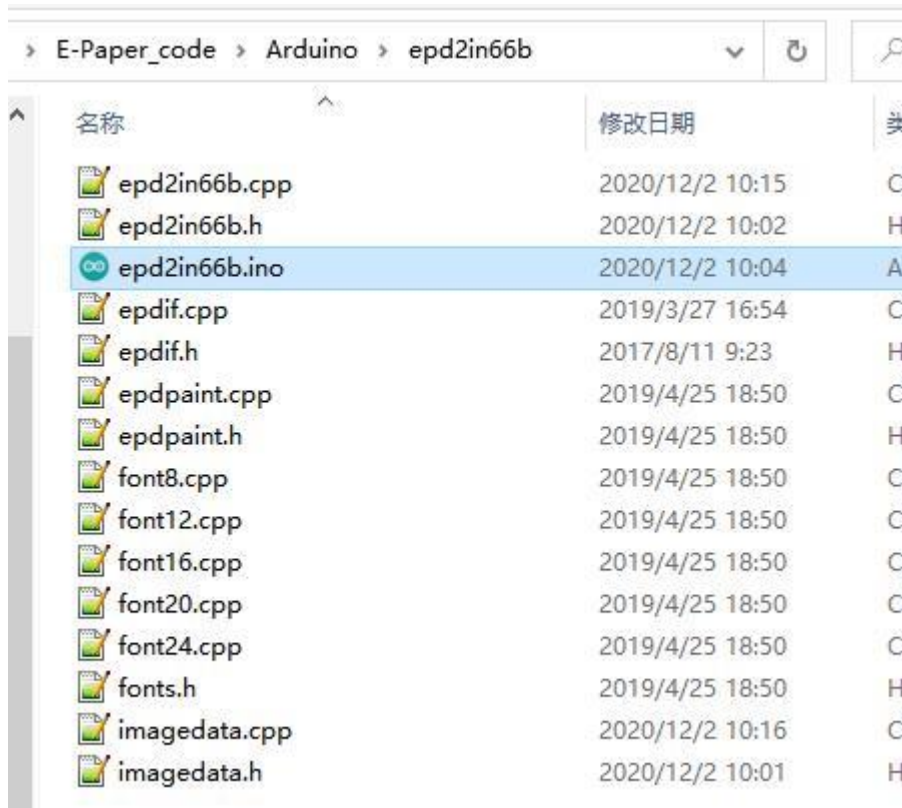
› E-Paper_code › Arduino › epd2in66b

名称 | 修改日期 | 类

| 名称 | 修改日期 | 类 |
|---|---|---|
| epd2in66b.cpp | 2020/12/2 10:15 | C |
| epd2in66b.h | 2020/12/2 10:02 | H |
| epd2in66b.ino | 2020/12/2 10:04 | A |
| epdif.cpp | 2019/3/27 16:54 | C |
| epdif.h | 2017/8/11 9:23 | H |
| epdpaint.cpp | 2019/4/25 18:50 | C |
| epdpaint.h | 2019/4/25 18:50 | H |
| font8.cpp | 2019/4/25 18:50 | C |
| font12.cpp | 2019/4/25 18:50 | C |
| font16.cpp | 2019/4/25 18:50 | C |
| font20.cpp | 2019/4/25 18:50 | C |
| font24.cpp | 2019/4/25 18:50 | C |
| fonts.h | 2019/4/25 18:50 | H |
| imagedata.cpp | 2020/12/2 10:16 | C |
| imagedata.h | 2020/12/2 10:01 | H |